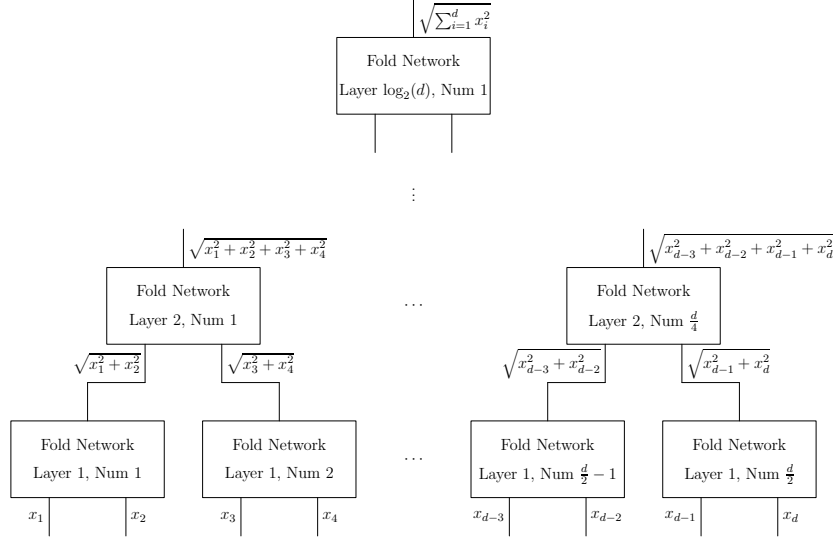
$\sqrt{\sum_{i=1}^{d} x_i^2}$

Fold Network
Layer $\log_2(d)$, Num 1

$\vdots$

$\sqrt{x_1^2+x_2^2+x_3^2+x_4^2}$

Fold Network
Layer 2, Num 1

$\cdots$

$\sqrt{x_{d-3}^2+x_{d-2}^2+x_{d-1}^2+x_d^2}$

Fold Network
Layer 2, Num $\frac{d}{4}$

$\sqrt{x_1^2+x_2^2}$

$\sqrt{x_3^2+x_4^2}$

$\sqrt{x_{d-3}^2+x_{d-2}^2}$

$\sqrt{x_{d-1}^2+x_d^2}$

Fold Network
Layer 1, Num 1

Fold Network
Layer 1, Num 2

$\cdots$

Fold Network
Layer 1, Num $\frac{d}{2}-1$

Fold Network
Layer 1, Num $\frac{d}{2}$

$x_1$ $x_2$ $x_3$ $x_4$ $x_{d-3}$ $x_{d-2}$ $x_{d-1}$ $x_d$